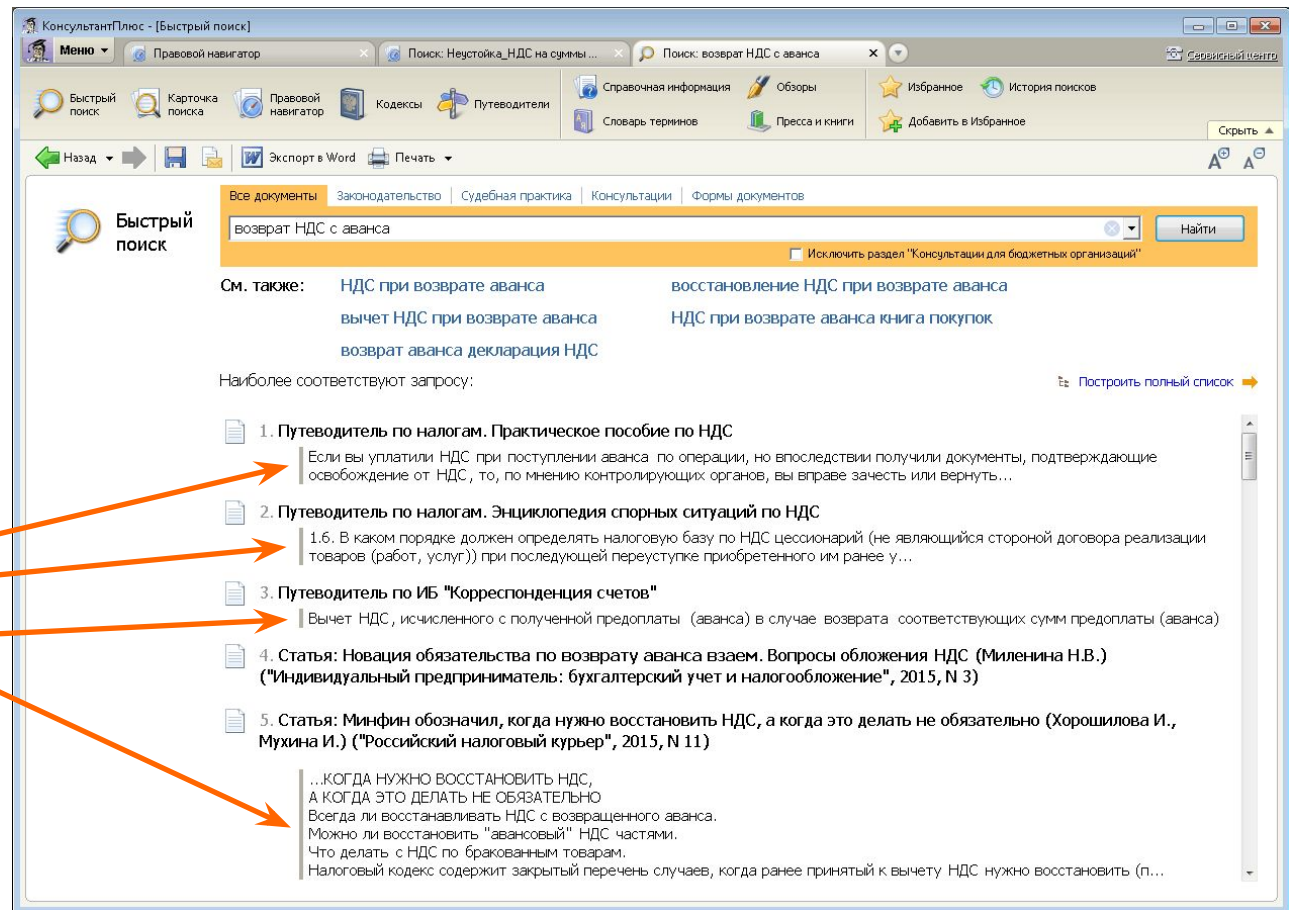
КонсультантПлюс - [Быстрый поиск]

Меню
Правовой навигатор
Поиск: Неустойка_НДС на суммы ...
Поиск: возврат НДС с аванса
Сервисный центр

Быстрый поиск
Карточка поиска
Правовой навигатор
Кодексы
Путеводители
Справочная информация
Обзоры
Словарь терминов
Пресса и книги
Избранное
История поисков
Добавить в Избранное
Скрыть

Назад
Экспорт в Word
Печать

Быстрый поиск

Все документы | Законодательство | Судебная практика | Консультации | Формы документов

возврат НДС с аванса
Найти
Исключить раздел "Консультации для бюджетных организаций"

См. также: НДС при возврате аванса
восстановление НДС при возврате аванса
вычет НДС при возврате аванса
НДС при возврате аванса книга покупок
возврат аванса декларация НДС

Наиболее соответствуют запросу:
Построить полный список

1. Путеводитель по налогам. Практическое пособие по НДС
Если вы уплатили НДС при поступлении аванса по операции, но впоследствии получили документы, подтверждающие освобождение от НДС, то, по мнению контролирующих органов, вы вправе зачесть или вернуть...

2. Путеводитель по налогам. Энциклопедия спорных ситуаций по НДС
1.6. В каком порядке должен определять налоговую базу по НДС цессионарий (не являющийся стороной договора реализации товаров (работ, услуг)) при последующей переуступке приобретенного им ранее у...

3. Путеводитель по ИБ "Корреспонденция счетов"
Вычет НДС, исчисленного с полученной предоплаты (аванса) в случае возврата соответствующих сумм предоплаты (аванса)

4. Статья: Новация обязательства по возврату аванса взаем. Вопросы обложения НДС (Миленина Н.В.) ("Индивидуальный предприниматель: бухгалтерский учет и налогообложение", 2015, N 3)

5. Статья: Минфин обозначил, когда нужно восстановить НДС, а когда это делать не обязательно (Хорошилова И., Мухина И.) ("Российский налоговый курьер", 2015, N 11)

...КОГДА НУЖНО ВОССТАНОВИТЬ НДС,
А КОГДА ЭТО ДЕЛАТЬ НЕ ОБЯЗАТЕЛЬНО
Всегда ли восстанавливать НДС с возвращенного аванса.
Можно ли восстановить "авансовый" НДС частями.
Что делать с НДС по бракованным товарам.
Налоговый кодекс содержит закрытый перечень случаев, когда ранее принятый к вычету НДС нужно восстановить (п...